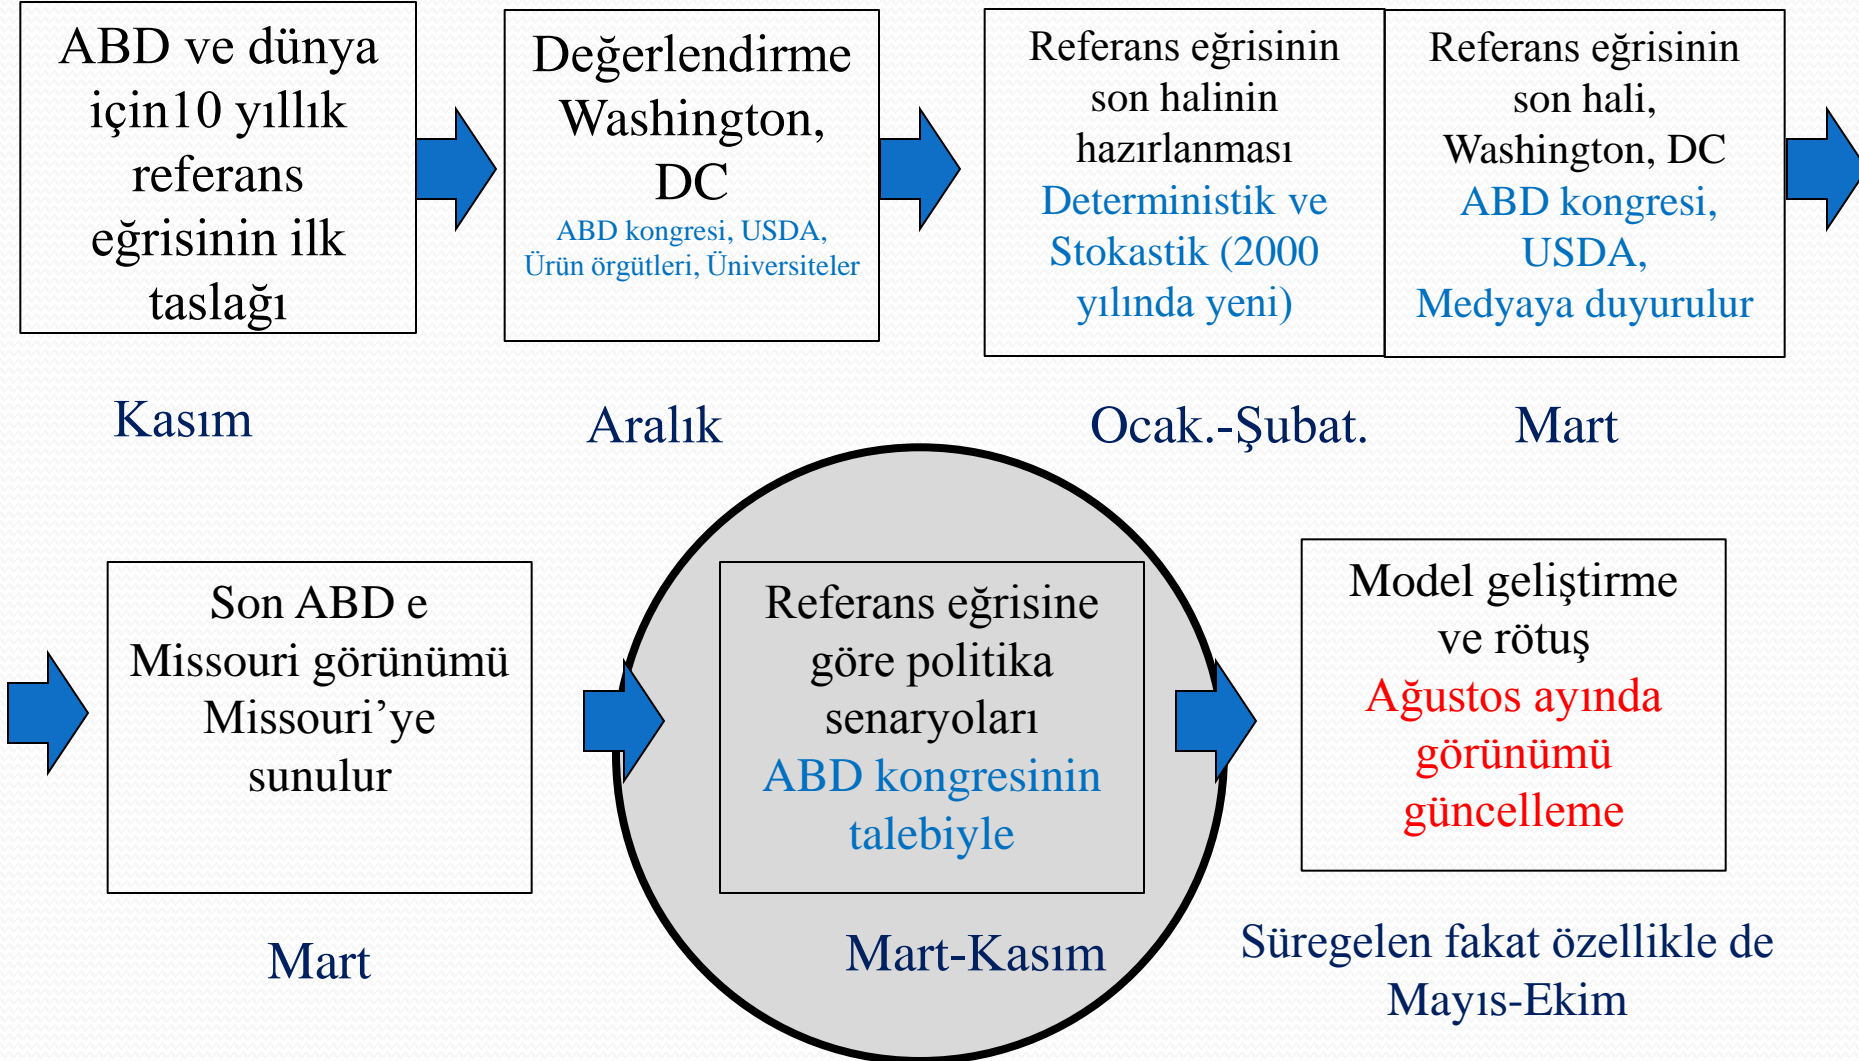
ABD ve dünya için10 yıllık referans eğrisinin ilk taslağı

Değerlendirme Washington, DC
ABD kongresi, USDA, Ürün örgütleri, Üniversiteler

Referans eğrisinin son halinin hazırlanması
Deterministik ve Stokastik (2000 yılında yeni)

Referans eğrisinin son hali, Washington, DC
ABD kongresi, USDA, Medyaya duyurulur

Kasım

Aralık

Ocak.-Şubat.

Mart

Son ABD e Missouri görünümü Missouri'ye sunulur

Referans eğrisine göre politika senaryoları
ABD kongresinin talebiyle

Model geliştirme ve rötuş
Ağustos ayında görünümü güncelleme

Mart

Mart-Kasım

Süregelen fakat özellikle de Mayıs-Ekim